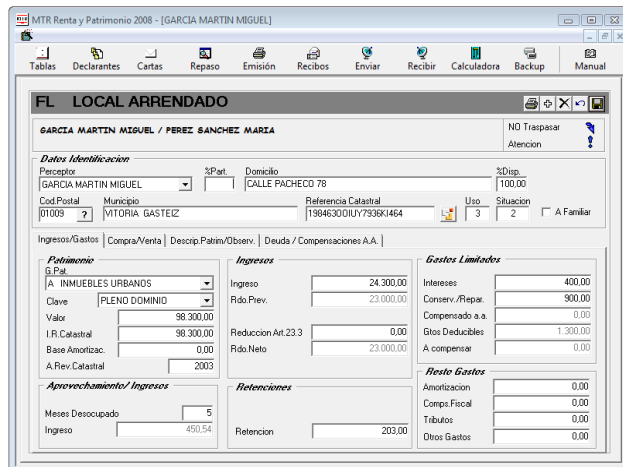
MTR Renta y Patrimonio 2008 - [GARCIA MARTIN MIGUEL]

Tablas Declarantes Cartas Repaso Emisión Recibos Enviar Recibir Calculadora Backup Manual

FL LOCAL ARRENDADO

GARCIA MARTIN MIGUEL / PEREZ SANCHEZ MARIA

NO Traspasar
Atencion

Datos Identificacion

Perceptor
GARCIA MARTIN MIGUEL
%Part.
Domicilio
CALLE PACHECO 78
%Disp.
100,00

Cod.Postal
01009 ?
Municipio
VITORIA GASTEIZ
Referencia Catastral
1984630OIUY7936KI464
Uso
3
Situacion
2
A Familiar

Ingresos/Gastos | Compra/Venta | Descrip.Patrim/Observ. | Deuda / Compensaciones A.A.

Patrimonio
G.Pat.
A INMUEBLES URBANOS
Clave PLENO DOMINIO
Valor 98.300,00
I.R.Catastral 98.300,00
Base Amortizac. 0,00
A.Rev.Catastral 2003

Ingresos
Ingreso 24.300,00
Rdo.Prev. 23.000,00
Reduccion Art.23.3 0,00
Rdo.Neto 23.000,00

Gastos Limitados
Intereses 400,00
Conserv./Repar. 900,00
Compensado a.a. 0,00
Gtos Deducibles 1.300,00
A compensar 0,00

Aprovechamiento/ Ingresos
Meses Desocupado 5
Ingreso 450,54

Retenciones
Retencion 203,00

Resto Gastos
Amortizacion 0,00
Comps.Fiscal 0,00
Tributos 0,00
Otros Gastos 0,00